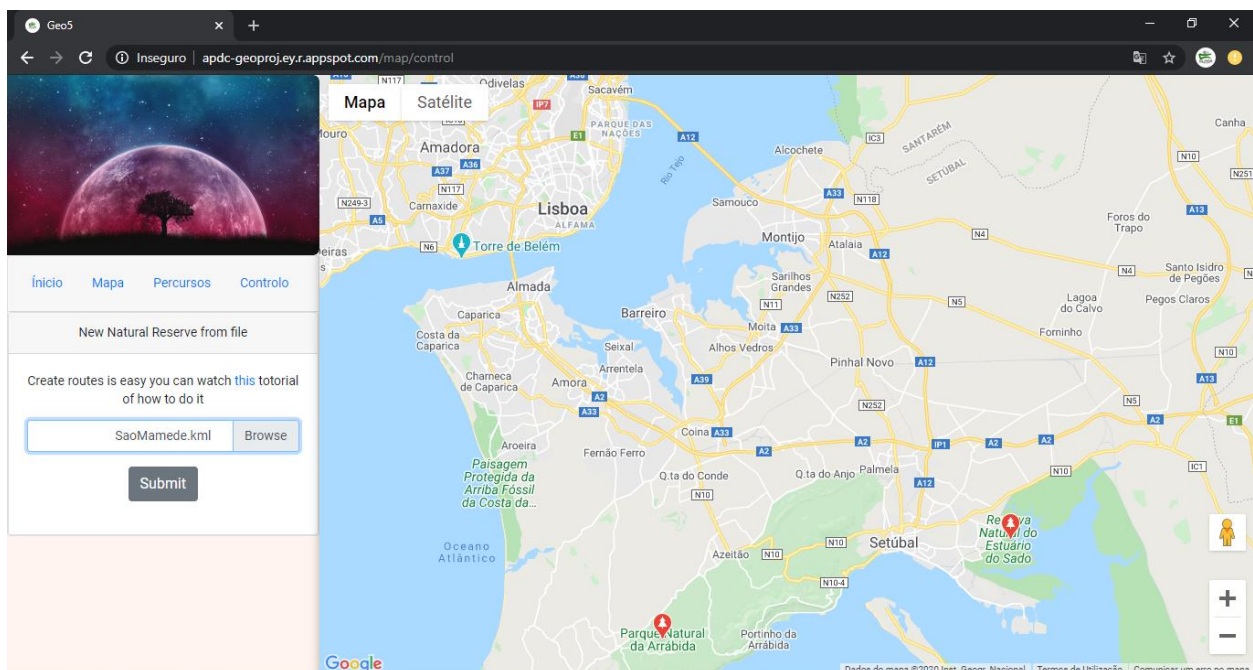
Geo5
Inseguro | apdc-geoproj.ey.r.appspot.com/map/control

Início Mapa Percursos Controlo

New Natural Reserve from file

Create routes is easy you can watch this totorial of how to do it

SaoMamede.kml Browse

Submit

Mapa Satélite

Odivelas
Sacavém
Amadora
Lisboa
ALFAMA
Carnaxide
Torre de Belém
Alcochete
SANTARÉM
SETÚBAL
Canha
Samouco
Montijo
Atalaia
Foros do Trapo
Santo Isidro de Pegões
Pegos Claros
Sarilhos Grandes
Lagoa do Calvo
Fominho
Almada
Caparica
Costa da Caparica
Barreiro
Moita
Alhos Vedros
Seixal
Arrentela
Pinhal Novo
Charneca de Caparica
Amora
Coina
Fernão Ferro
Aroeira
Paisagem Protegida da Arriba Fóssil da Costa da...
Q.ta do Conde
Q.ta do Anjo
Palmela
Reserva Natural do Estuário do Sado
Oceano Atlântico
Azeitão
Setúbal
Parque Natural da Arrábida
Portinho da Arrábida
Rio Tejo
PARQUE DAS NAÇÕES
Google
Dados do mapa ©2020 Inst. Geogr. Nacional Termos de Utilização Comunicar um erro no mapa